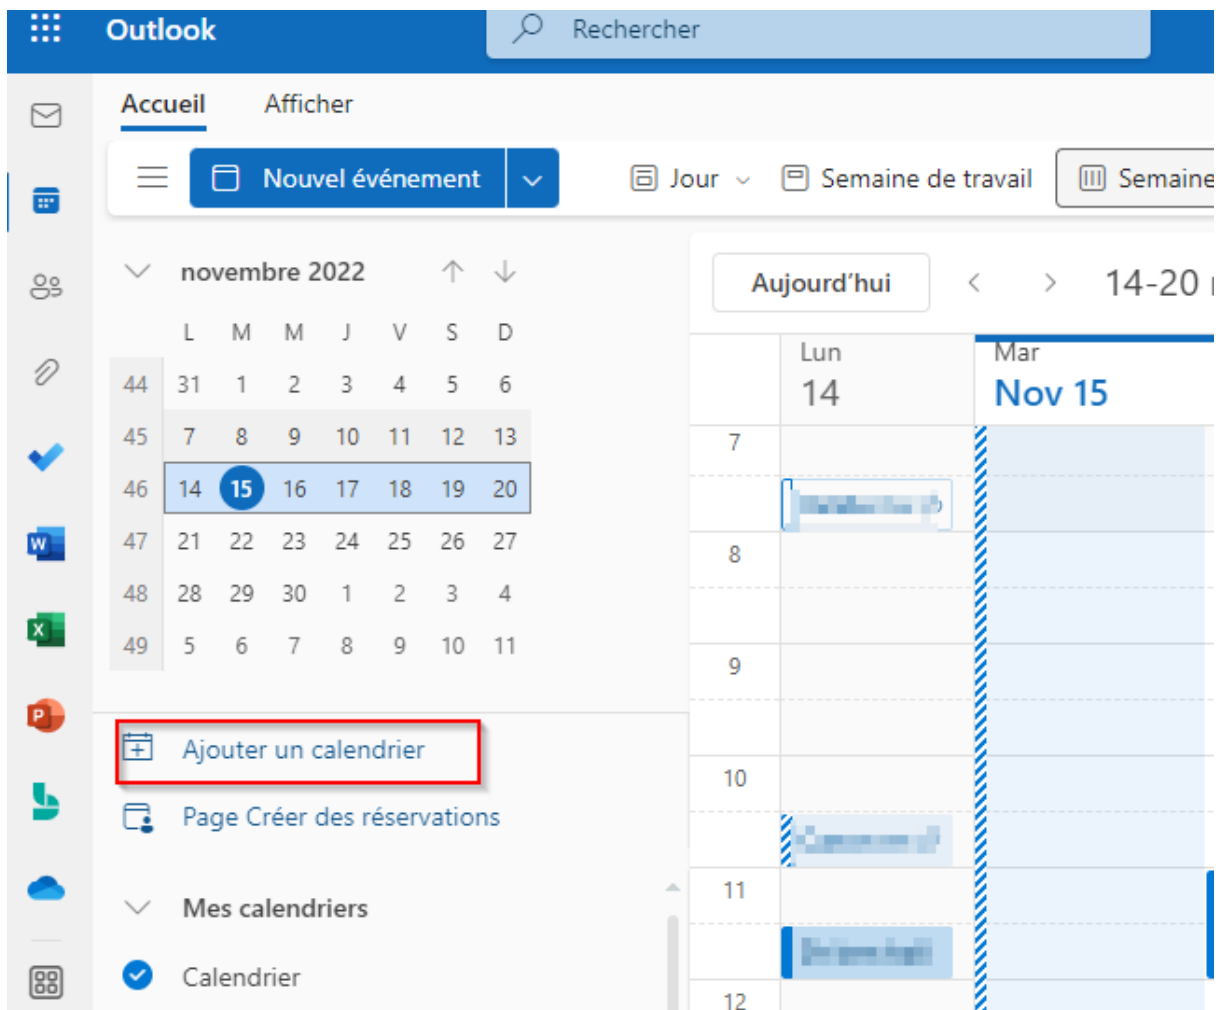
Outlook

Rechercher

Accueil Afficher

Nouvel événement

Jour

Semaine de travail

Semaine

novembre 2022

| | L | M | M | J | V | S | D |
|---|---|---|---|---|---|---|---|
| 44 | 31 | 1 | 2 | 3 | 4 | 5 | 6 |
| 45 | 7 | 8 | 9 | 10 | 11 | 12 | 13 |
| 46 | 14 | 15 | 16 | 17 | 18 | 19 | 20 |
| 47 | 21 | 22 | 23 | 24 | 25 | 26 | 27 |
| 48 | 28 | 29 | 30 | 1 | 2 | 3 | 4 |
| 49 | 5 | 6 | 7 | 8 | 9 | 10 | 11 |

Ajouter un calendrier

Page Créer des réservations

Mes calendriers

Calendrier

Aujourd’hui

14-20

Lun
14

Mar
Nov 15

7
8
9
10
11
12

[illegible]
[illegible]
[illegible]